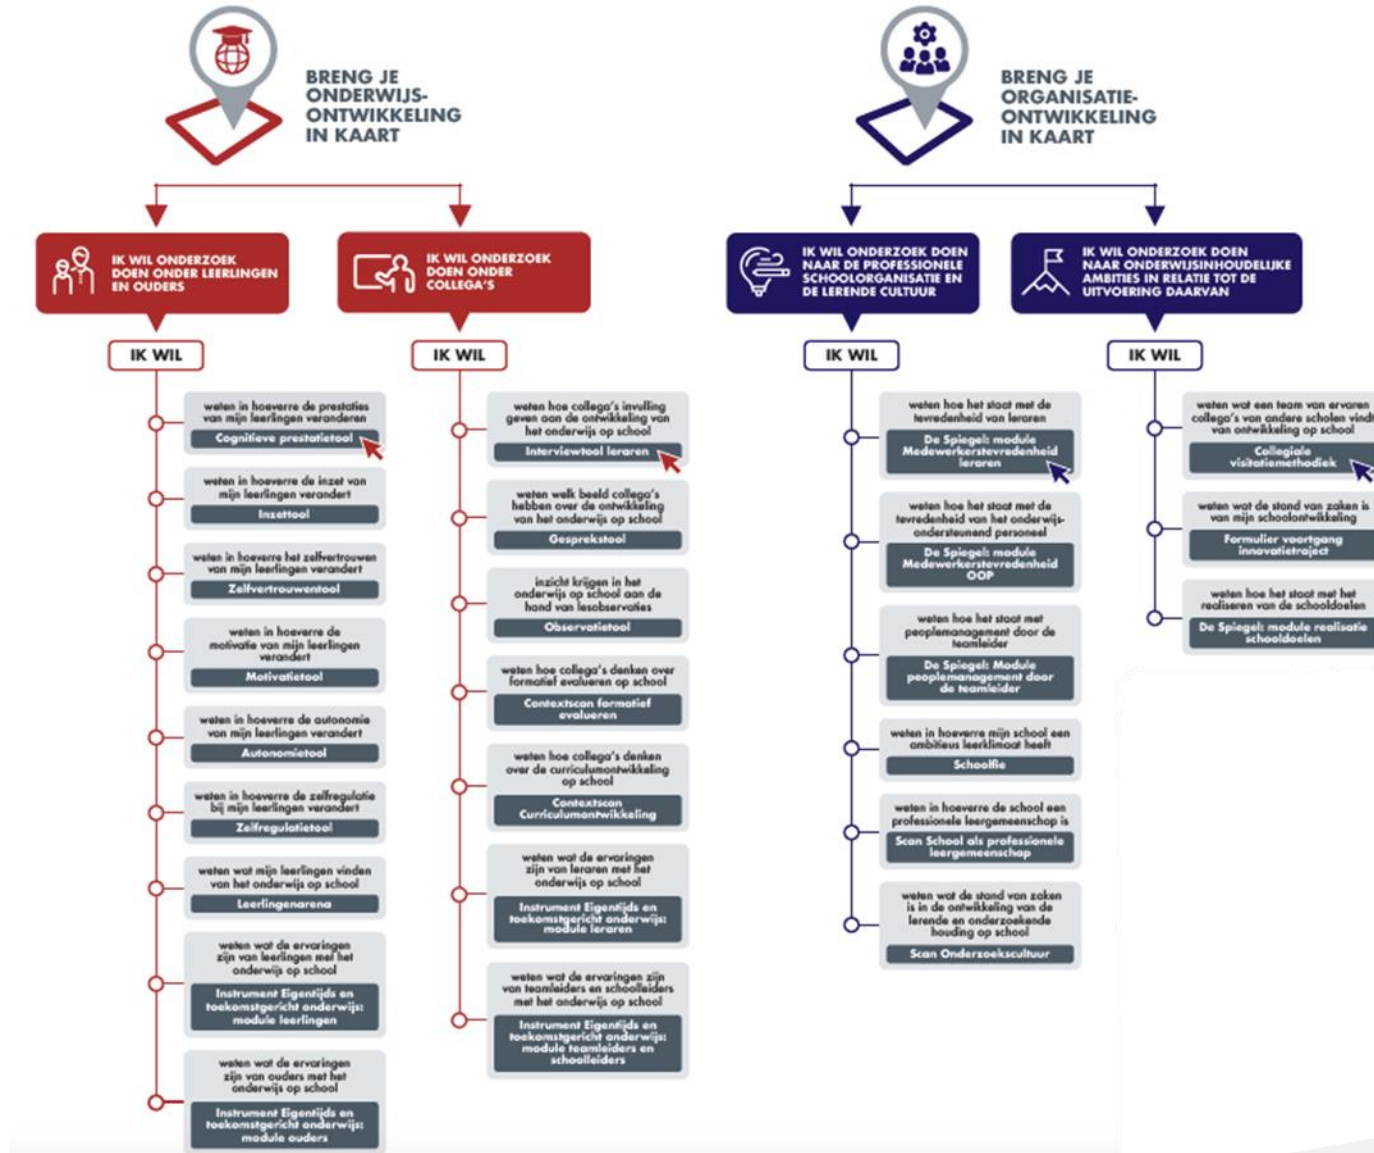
BRENG JE ONDERWIJS-ONTWIKKELING IN KAART

IK WIL ONDERZOEK DOEN ONDER LEERLINGEN EN OUDERS

IK WIL

weten in hoeverre de prestaties van mijn leerlingen veranderen
Cognitieve prestatietool

weten in hoeverre de inzet van mijn leerlingen verandert
Inzettool

weten in hoeverre het zelfvertrouwen van mijn leerlingen verandert
Zelfvertrouwentool

weten in hoeverre de motivatie van mijn leerlingen verandert
Motivatietool

weten in hoeverre de autonomie van mijn leerlingen verandert
Autonomietool

weten in hoeverre de zelfregulatie bij mijn leerlingen verandert
Zelfregulatietool

weten wat mijn leerlingen vinden van het onderwijs op school
Leerlingenarena

weten wat de ervaringen zijn van leerlingen met het onderwijs op school
Instrument Eigentijds en toekomstgericht onderwijs: module leerlingen

weten wat de ervaringen zijn van ouders met het onderwijs op school
Instrument Eigentijds en toekomstgericht onderwijs: module ouders

IK WIL ONDERZOEK DOEN ONDER COLLEGA'S

IK WIL

weten hoe collega's invulling geven aan de ontwikkeling van het onderwijs op school
Interviewtool leraren

weten welk beeld collega's hebben over de ontwikkeling van het onderwijs op school
Gesprekstool

inzicht krijgen in het onderwijs op school aan de hand van lesobservaties
Observatietool

weten hoe collega's denken over formatief evalueren op school
Contextscan formatief evalueren

weten hoe collega's denken over de curriculumontwikkeling op school
Contextscan Curriculumontwikkeling

weten wat de ervaringen zijn van leraren met het onderwijs op school
Instrument Eigentijds en toekomstgericht onderwijs: module leraren

weten wat de ervaringen zijn van teamleiders en schoolleiders met het onderwijs op school
Instrument Eigentijds en toekomstgericht onderwijs: module teamleiders en schoolleiders

BRENG JE ORGANISATIE-ONTWIKKELING IN KAART

IK WIL ONDERZOEK DOEN NAAR DE PROFESSIONELE SCHOOLORGANISATIE EN DE LERENDE CULTUUR

IK WIL

weten hoe het staat met de tevredenheid van leraren
De Spiegel: module Medewerkerstevredenheid leraren

weten hoe het staat met de tevredenheid van het onderwijs-ondersteunend personeel
De Spiegel: module Medewerkerstevredenheid OOP

weten hoe het staat met peoplemanagement door de teamleider
De Spiegel: Module peoplemanagement door de teamleider

weten in hoeverre mijn school een ambitieus leerklimaat heeft
Schoolfie

weten in hoeverre de school een professionele leergemeenschap is
Scan School als professionele leergemeenschap

weten wat de stand van zaken is in de ontwikkeling van de lerende en onderzoekende houding op school
Scan Onderzoekscultuur

IK WIL ONDERZOEK DOEN NAAR ONDERWIJSINHOUDELIJKE AMBITIES IN RELATIE TOT DE UITVOERING DAARVAN

IK WIL

weten wat een team van ervaren collega's van andere scholen vindt van ontwikkeling op school
Collegiale visitatiemethodiek

weten wat de stand van zaken is van mijn schoolontwikkeling
Formulier voortgang innovatietraject

weten hoe het staat met het realiseren van de schooldoelen
De Spiegel: module realisatie schooldoelen